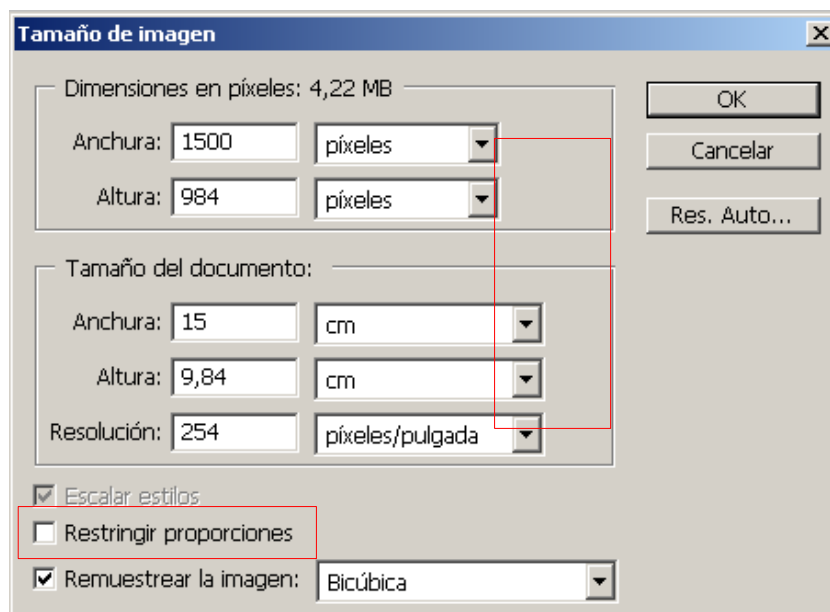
Tamaño de imagen

Dimensiones en píxeles: 4,22 MB

Anchura: 1500 píxeles

Altura: 984 píxeles

OK

Cancelar

Res. Auto...

Tamaño del documento:

Anchura: 15 cm

Altura: 9,84 cm

Resolución: 254 píxeles/pulgada

Escalar estilos

Restringir proporciones

Remuestrear la imagen: Bicúbica